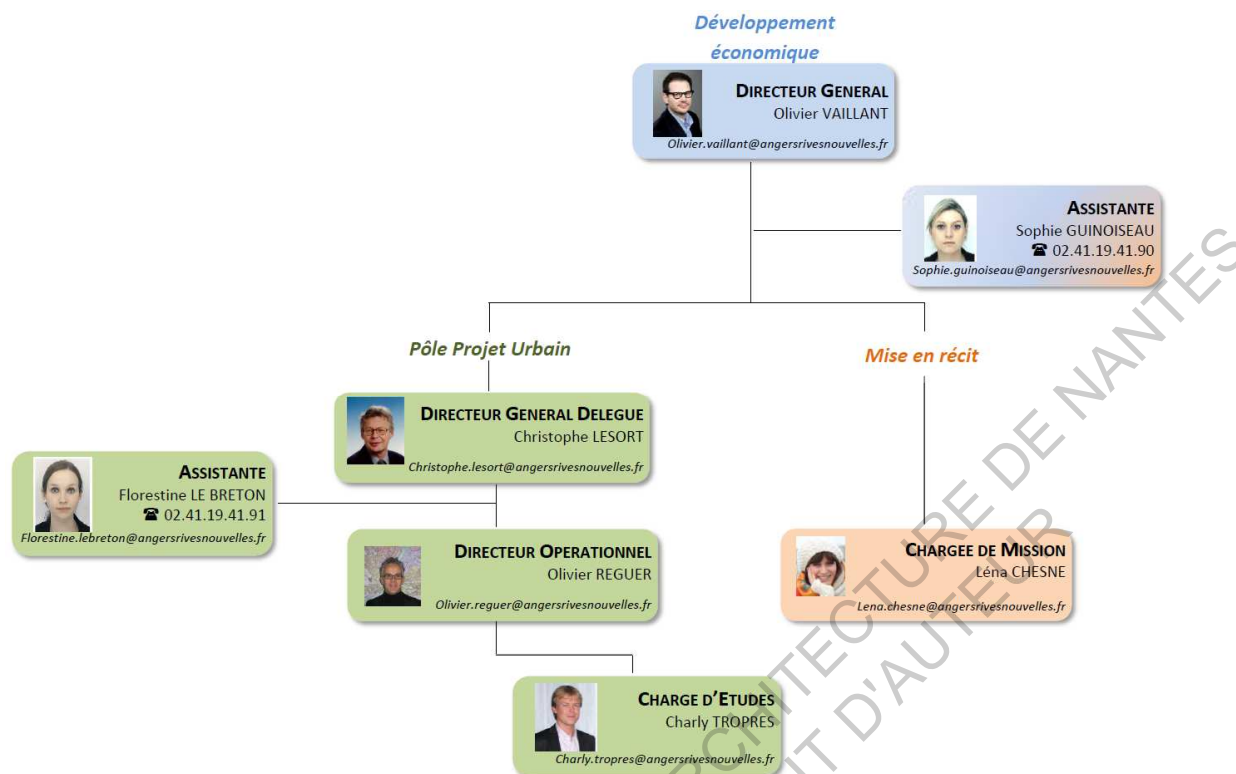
Développement économique

DIRECTEUR GENERAL
Olivier VAILLANT
Olivier.vaillant@angersrivesnouvelles.fr

ASSISTANTE
Sophie GUINOISEAU
☎ 02.41.19.41.90
Sophie.guinoiseau@angersrivesnouvelles.fr

Pôle Projet Urbain

Mise en récit

DIRECTEUR GENERAL DELEGUE
Christophe LESORT
Christophe.lesort@angersrivesnouvelles.fr

ASSISTANTE
Florestine LE BRETON
☎ 02.41.19.41.91
Florestine.lebreton@angersrivesnouvelles.fr

DIRECTEUR OPERATIONNEL
Olivier REGUER
Olivier.reguer@angersrivesnouvelles.fr

CHARGEE DE MISSION
Léna CHESNE
Lena.chesne@angersrivesnouvelles.fr

CHARGE D'ETUDES
Charly TROPRES
Charly.tropres@angersrivesnouvelles.fr

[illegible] ARCHITECTURE DE NANTES
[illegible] DROIT D'AUTEUR